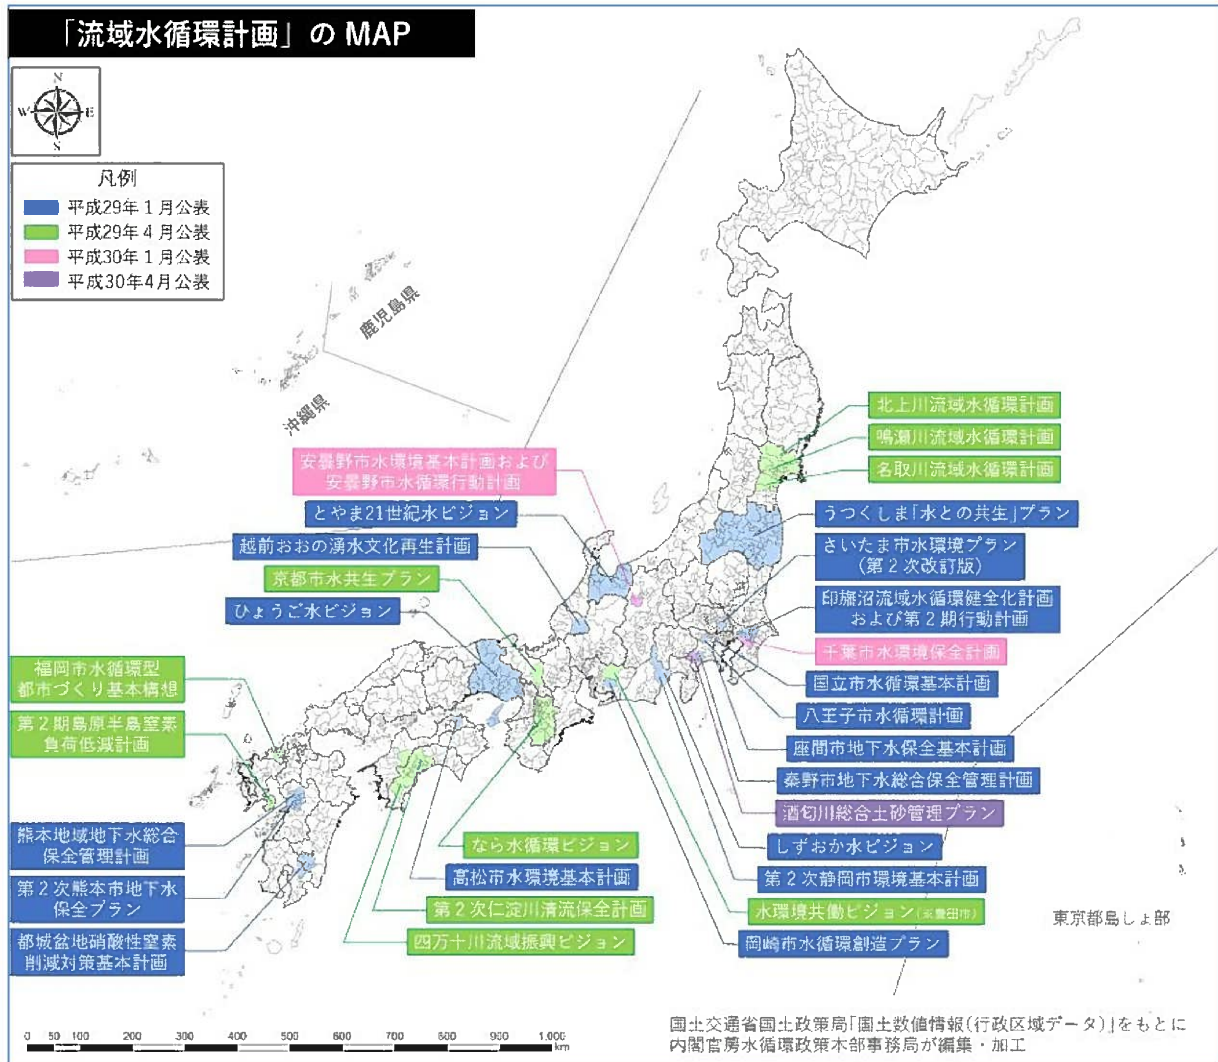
「流域水循環計画」の MAP

N
W E
S

凡例
平成29年１月公表
平成29年４月公表
平成30年１月公表
平成30年4月公表

鹿児島県
沖縄県

北上川流域水循環計画
鳴瀬川流域水循環計画
名取川流域水循環計画
うつくしま「水との共生」プラン
さいたま市水環境プラン（第２次改訂版）
印旛沼流域水循環健全化計画および第２期行動計画
千葉市水環境保全計画
国立市水循環基本計画
八王子市水循環計画
座間市地下水保全基本計画
秦野市地下水総合保全管理計画
酒匂川総合土砂管理プラン
しずおか水ビジョン
第２次静岡市環境基本計画
水環境共働ビジョン（豊田市）
岡崎市水循環創造プラン

安曇野市水環境基本計画および安曇野市水循環行動計画
とやま21世紀水ビジョン
越前おおの湧水文化再生計画
京都市水共生プラン
ひょうご水ビジョン
福岡市水循環型都市づくり基本構想
第２期島原半島窒素負荷低減計画
熊本地域地下水総合保全管理計画
第２次熊本市地下水保全プラン
都城盆地硝酸性窒素削減対策基本計画
なら水循環ビジョン
高松市水環境基本計画
第２次仁淀川清流保全計画
四万十川流域振興ビジョン

東京都島しょ部

0 50 100 200 300 400 500 600 700 800 900 1,000 km

国土交通省国土政策局「国土数値情報（行政区域データ）」をもとに内閣官房水循環政策本部事務局が編集・加工